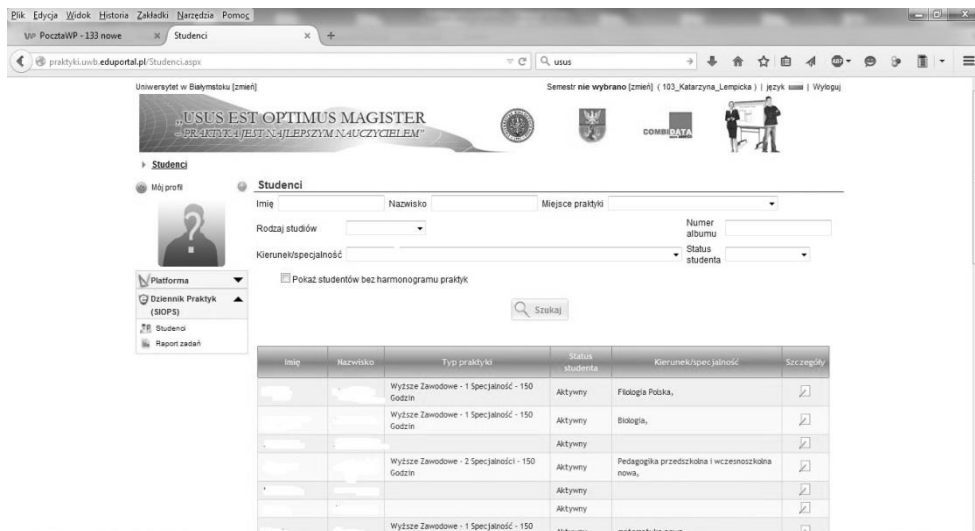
Plik Edycja Widok Historia Zakładki Narzędzia Pomoc

WP PocztaWP - 133 nowe × Studenci × +

praktyki.uwb.eduportal.pl/Studenci.aspx

usus

Uniwersytet w Białymstoku [zmień]

Semestr nie wybrano [zmień] ( 103_Katarzyna_Lempicka ) | język | Wyloguj

„USUS EST OPTIMUS MAGISTER
- PRAKTYKA JEST NAJLEPSZYM NAUCZYCIELEM"

COMBIDATA

▸ Studenci

Mój profil

Studenci

Imię

Nazwisko

Miejsce praktyki

Rodzaj studiów

Numer albumu

Kierunek/specjalność

Status studenta

Platforma

Dziennik Praktyk (SIOPS)

Studenci

Raport zadań

Pokaż studentów bez harmonogramu praktyk

Szukaj

| Imię | Nazwisko | Typ praktyki | Status studenta | Kierunek/specjalność | Szczegóły |
|---|---|---|---|---|---|
| | | Wyższe Zawodowe - 1 Specjalność - 150 Godzin | Aktywny | Filologia Polska, | |
| | | Wyższe Zawodowe - 1 Specjalność - 150 Godzin | Aktywny | Biologia, | |
| | | | Aktywny | | |
| | | Wyższe Zawodowe - 2 Specjalności - 150 Godzin | Aktywny | Pedagogika przedszkolna i wczesnoszkolna nowa, | |
| | | | Aktywny | | |
| | | | Aktywny | | |
| | | Wyższe Zawodowe - 1 Specjalność - 150 | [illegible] | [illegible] | |